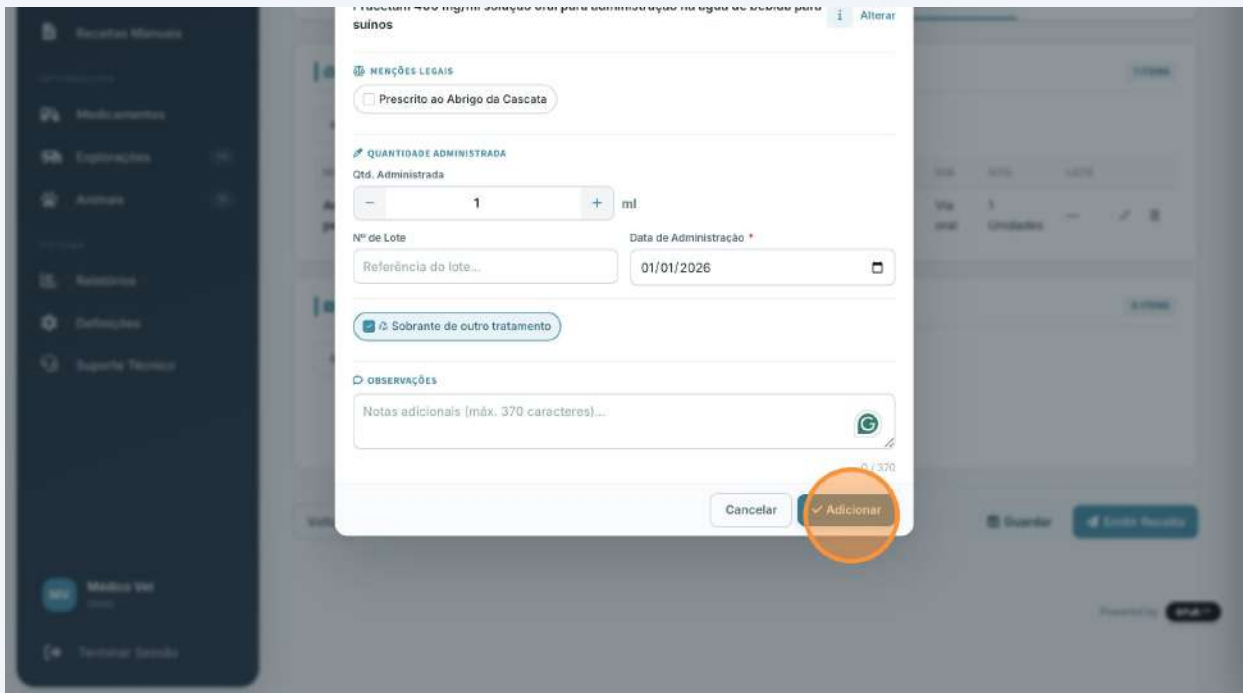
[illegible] suínos

i Alterar

MENÇÕES LEGAIS

Prescrito ao Abrigo da Cascata

QUANTIDADE ADMINISTRADA

Qtd. Administrada

−
1
+
ml

Nº de Lote

Referência do lote...

Data de Administração *

01/01/2026

Sobrante de outro tratamento

OBSERVAÇÕES

Notas adicionais (máx. 370 caracteres)...

0 / 370

Cancelar

Adicionar

Recetas Manuais

Medicamentos

Explorações

Animais

Relatórios

Definições

Suporte Técnico

Médico Vet

Terminar Sessão

Via oral

1 Unidades

Guardar

Emitir Receita

Powered by